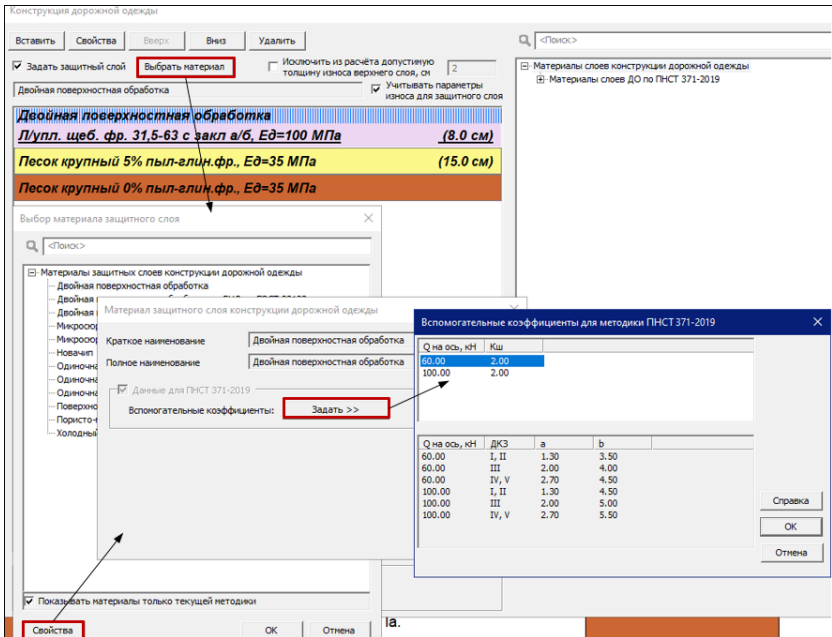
Конструкция дорожной одежды

Вставить Свойства Вверх Вниз Удалить

<Поиск>

☑ Задать защитный слой Выбрать материал

Исключить из расчёта допустимую толщину износа верхнего слоя, см 2

Двойная поверхностная обработка

☑ Учитывать параметры износа для защитного слоя

Материалы слоев конструкции дорожной одежды
Материалы слоев ДО по ПНСТ 371-2019

Двойная поверхностная обработка

Л/упл. щеб. фр. 31,5-63 с закл а/б, Ед=100 МПа (8.0 см)

Песок крупный 5% пыл-глин.фр., Ед=35 МПа (15.0 см)

Песок крупный 0% пыл-глин.фр., Ед=35 МПа

Выбор материала защитного слоя

<Поиск>

Материалы защитных слоев конструкции дорожной одежды
Двойная поверхностная обработка
Двойная
Двойная
Микросю
Микросю
Новачип
Одиноча
Одиноча
Одиноча
Поверхно
Пористо-
Холодны

Материал защитного слоя конструкции дорожной одежды

Краткое наименование Двойная поверхностная обработка

Полное наименование Двойная поверхностная обработка

☑ Данные для ПНСТ 371-2019

Вспомогательные коэффициенты: Задать >>

Вспомогательные коэффициенты для методики ПНСТ 371-2019

| Q на ось, кН | Кш |
|---|---|
| 60.00 | 2.00 |
| 100.00 | 2.00 |

| Q на ось, кН | ДКЗ | a | b |
|---|---|---|---|
| 60.00 | I, II | 1.30 | 3.50 |
| 60.00 | III | 2.00 | 4.00 |
| 60.00 | IV, V | 2.70 | 4.50 |
| 100.00 | I, II | 1.30 | 4.50 |
| 100.00 | III | 2.00 | 5.00 |
| 100.00 | IV, V | 2.70 | 5.50 |

Справка
OK
Отмена

☑ Показывать материалы только текущей методики

Свойства OK Отмена

la.